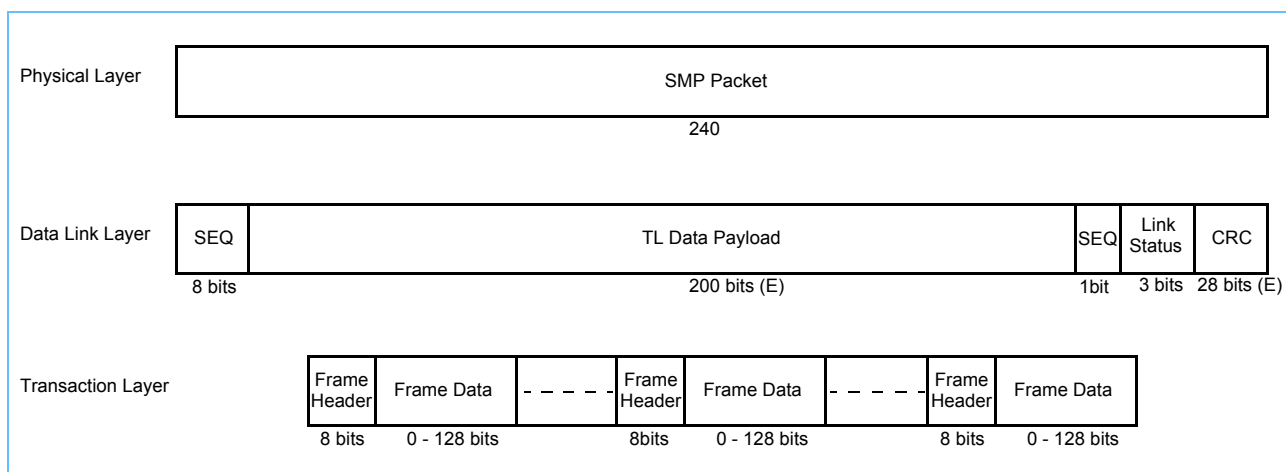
Physical Layer

SMP Packet

240

Data Link Layer

| SEQ | TL Data Payload | SEQ | Link Status | CRC |
|---|---|---|---|---|
| 8 bits | 200 bits (E) | 1bit | 3 bits | 28 bits (E) |

Transaction Layer

| Frame Header | Frame Data | - - - - | Frame Header | Frame Data | - - - - | Frame Header | Frame Data |
|---|---|---|---|---|---|---|---|
| 8 bits | 0 - 128 bits | | 8bits | 0 - 128 bits | | 8 bits | 0 - 128 bits |